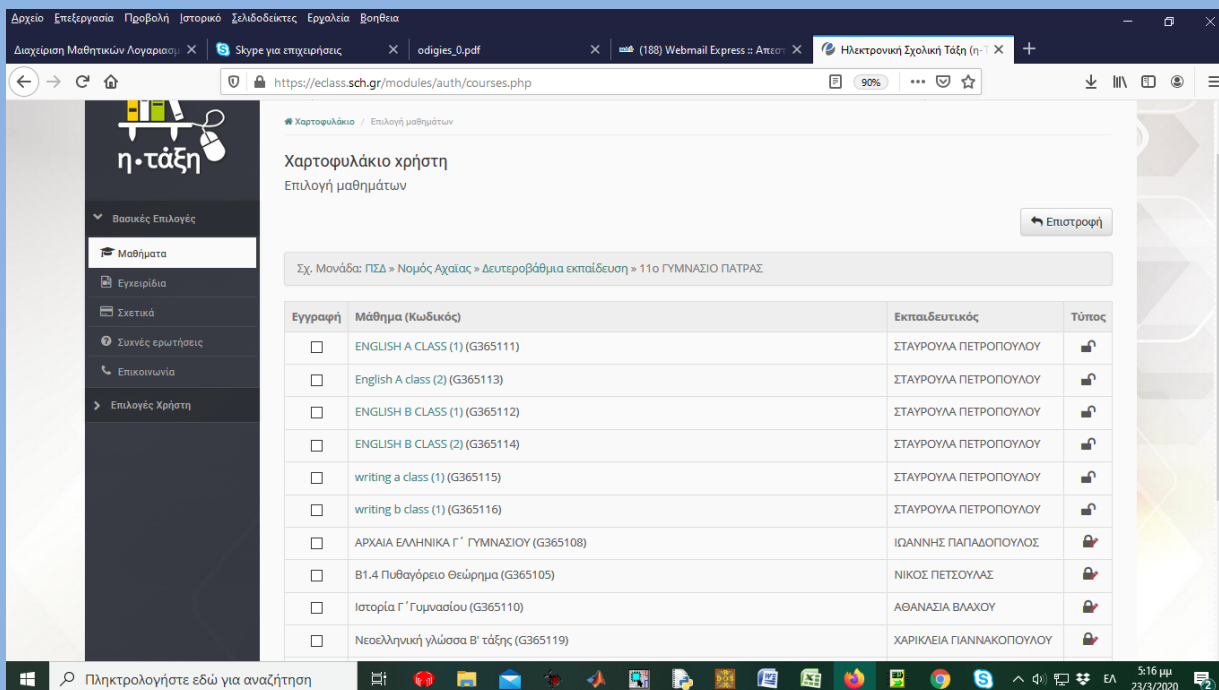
Αρχείο Επεξεργασία Προβολή Ιστορικό Σελιδοδείκτες Εργαλεία Βοήθεια

Διαχείριση Μαθητικών Λογαριασμ ×
Skype για επιχειρήσεις ×
odigies_0.pdf ×
(188) Webmail Express :: Αποστ ×
Ηλεκτρονική Σχολική Τάξη (η-Τ ×

https://eclass.sch.gr/modules/auth/courses.php
90%

η·τάξη

Βασικές Επιλογές
Μαθήματα
Εγχειρίδια
Σχετικά
Συχνές ερωτήσεις
Επικοινωνία
Επιλογές Χρήστη

Χαρτοφυλάκιο / Επιλογή μαθημάτων

Χαρτοφυλάκιο χρήστη
Επιλογή μαθημάτων

Επιστροφή

Σχ. Μονάδα: ΠΣΔ » Νομός Αχαΐας » Δευτεροβάθμια εκπαίδευση » 11ο ΓΥΜΝΑΣΙΟ ΠΑΤΡΑΣ

| Εγγραφή | Μάθημα (Κωδικός) | Εκπαιδευτικός | Τύπος |
|---|---|---|---|
| ☐ | ENGLISH A CLASS (1) (G365111) | ΣΤΑΥΡΟΥΛΑ ΠΕΤΡΟΠΟΥΛΟΥ | |
| ☐ | English A class (2) (G365113) | ΣΤΑΥΡΟΥΛΑ ΠΕΤΡΟΠΟΥΛΟΥ | |
| ☐ | ENGLISH B CLASS (1) (G365112) | ΣΤΑΥΡΟΥΛΑ ΠΕΤΡΟΠΟΥΛΟΥ | |
| ☐ | ENGLISH B CLASS (2) (G365114) | ΣΤΑΥΡΟΥΛΑ ΠΕΤΡΟΠΟΥΛΟΥ | |
| ☐ | writing a class (1) (G365115) | ΣΤΑΥΡΟΥΛΑ ΠΕΤΡΟΠΟΥΛΟΥ | |
| ☐ | writing b class (1) (G365116) | ΣΤΑΥΡΟΥΛΑ ΠΕΤΡΟΠΟΥΛΟΥ | |
| ☐ | ΑΡΧΑΙΑ ΕΛΛΗΝΙΚΑ Γ΄ ΓΥΜΝΑΣΙΟΥ (G365108) | ΙΩΑΝΝΗΣ ΠΑΠΑΔΟΠΟΥΛΟΣ | |
| ☐ | Β1.4 Πυθαγόρειο Θεώρημα (G365105) | ΝΙΚΟΣ ΠΕΤΣΟΥΛΑΣ | |
| ☐ | Ιστορία Γ΄Γυμνασίου (G365110) | ΑΘΑΝΑΣΙΑ ΒΛΑΧΟΥ | |
| ☐ | Νεοελληνική γλώσσα Β' τάξης (G365119) | ΧΑΡΙΚΛΕΙΑ ΓΙΑΝΝΑΚΟΠΟΥΛΟΥ | |

Πληκτρολογήστε εδώ για αναζήτηση
ΕΛ 5:16 μμ 23/3/2020